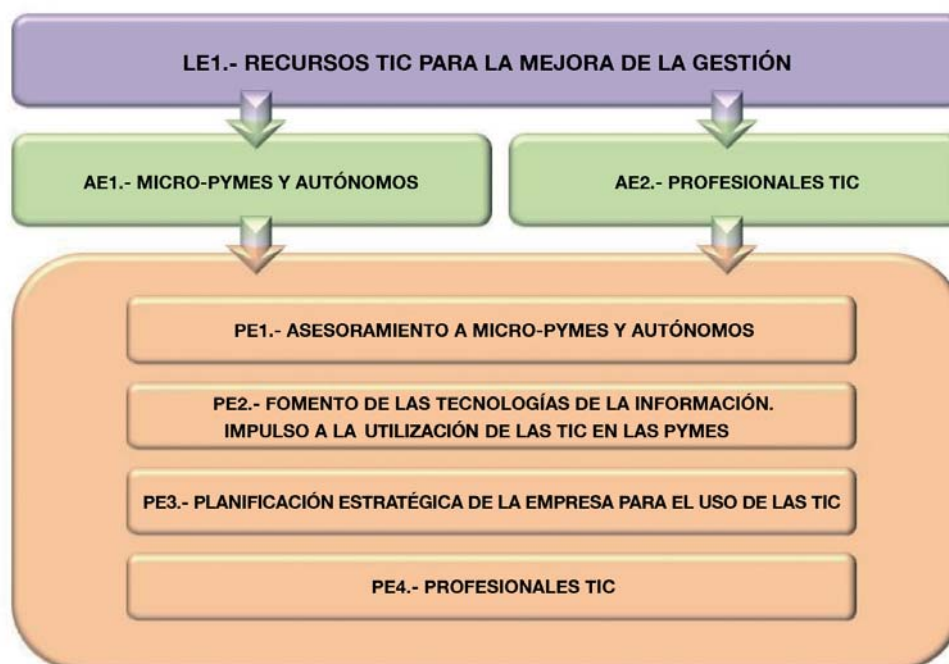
LE1.- RECURSOS TIC PARA LA MEJORA DE LA GESTIÓN

AE1.- MICRO-PYMES Y AUTÓNOMOS

AE2.- PROFESIONALES TIC

PE1.- ASESORAMIENTO A MICRO-PYMES Y AUTÓNOMOS

PE2.- FOMENTO DE LAS TECNOLOGÍAS DE LA INFORMACIÓN. IMPULSO A LA UTILIZACIÓN DE LAS TIC EN LAS PYMES

PE3.- PLANIFICACIÓN ESTRATÉGICA DE LA EMPRESA PARA EL USO DE LAS TIC

PE4.- PROFESIONALES TIC